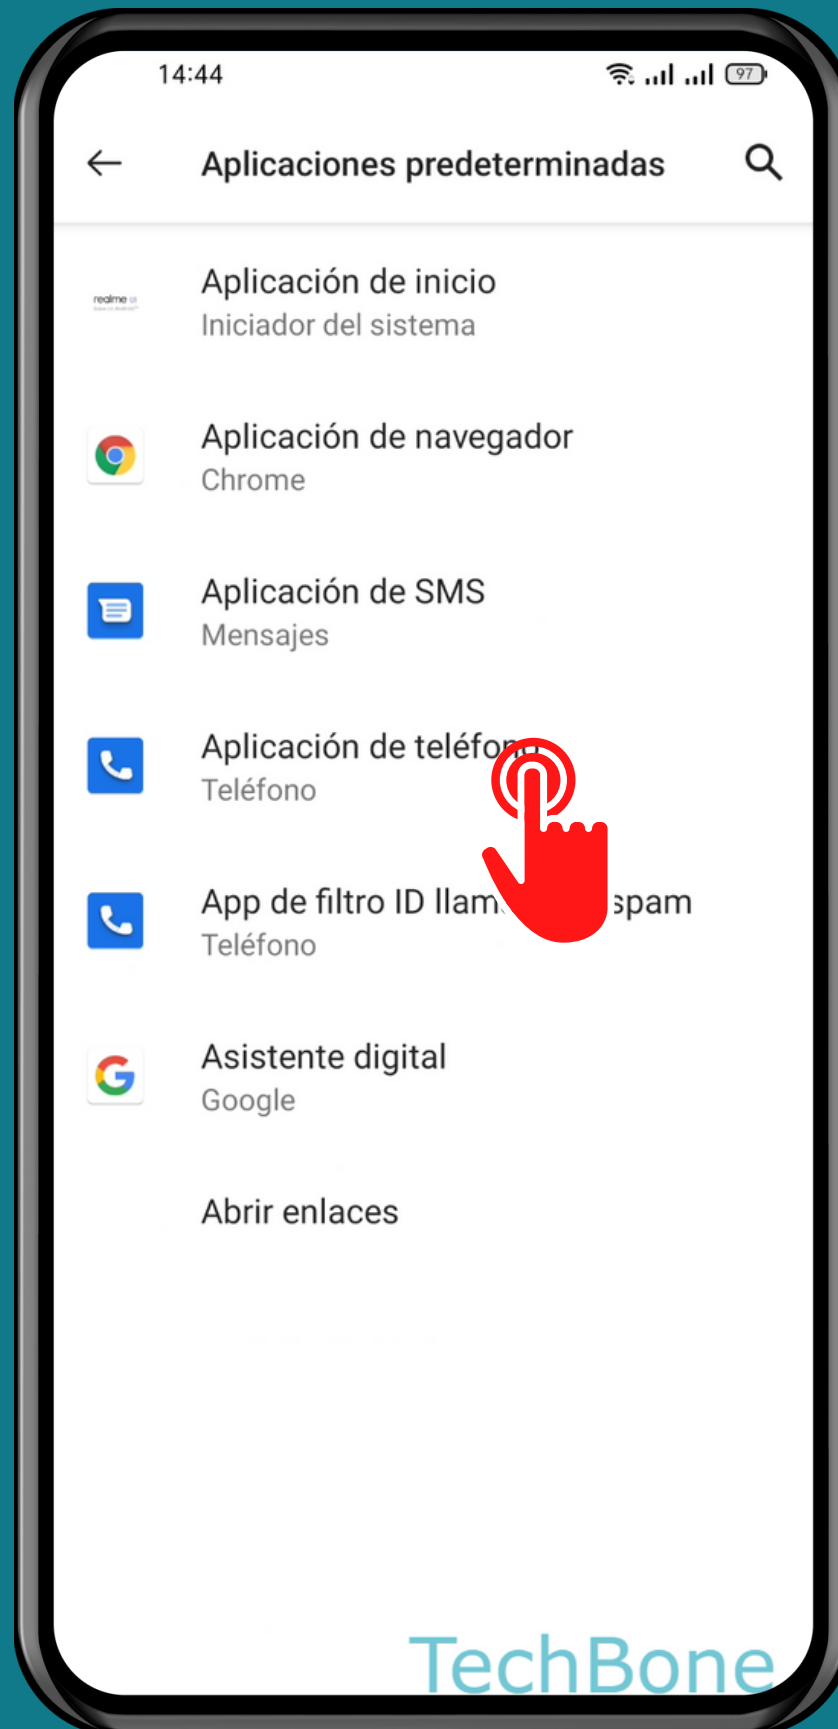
14:44

97

Aplicaciones predeterminadas

realme UI

Aplicación de inicio
Iniciador del sistema

Aplicación de navegador
Chrome

Aplicación de SMS
Mensajes

Aplicación de teléfo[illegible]
Teléfono

App de filtro ID llam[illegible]spam
Teléfono

Asistente digital
Google

Abrir enlaces

TechBone